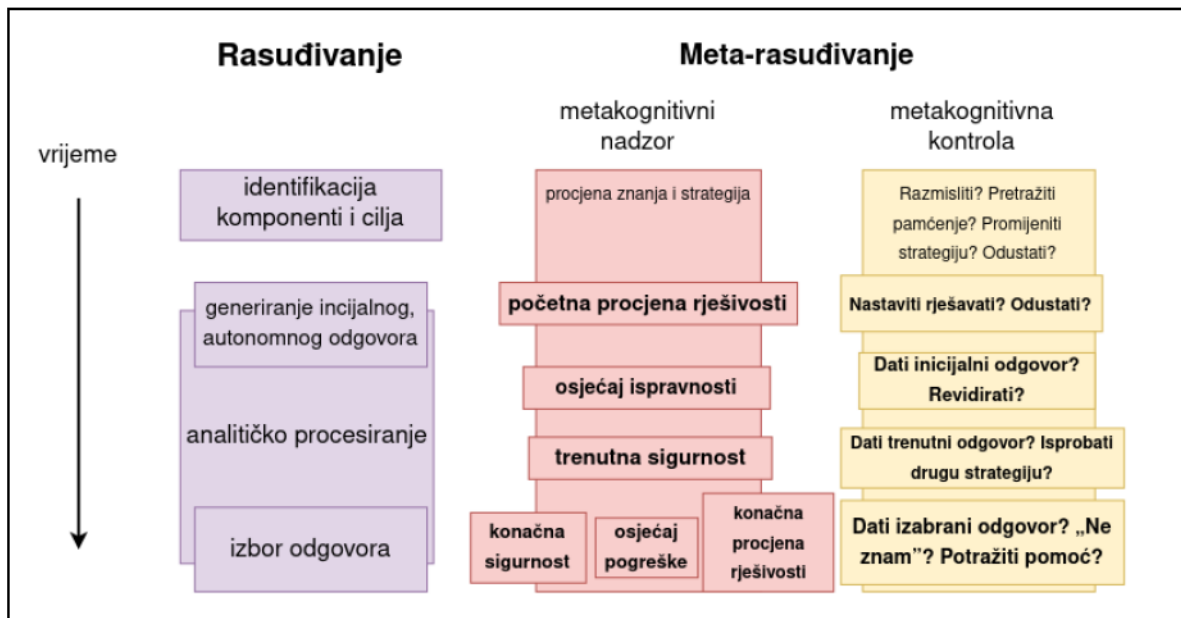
Rasuđivanje

Meta-rasuđivanje

metakognitivni nadzor

metakognitivna kontrola

vrijeme

identifikacija komponenti i cilja

generiranje incijalnog, autonomnog odgovora

analitičko procesiranje

izbor odgovora

procjena znanja i strategija

početna procjena rješivosti

osjećaj ispravnosti

trenutna sigurnost

konačna sigurnost

osjećaj pogreške

konačna procjena rješivosti

Razmisliti? Pretražiti pamćenje? Promijeniti strategiju? Odustati?

Nastaviti rješavati? Odustati?

Dati inicijalni odgovor? Revidirati?

Dati trenutni odgovor? Isprobati drugu strategiju?

Dati izabrani odgovor? „Ne znam"? Potražiti pomoć?